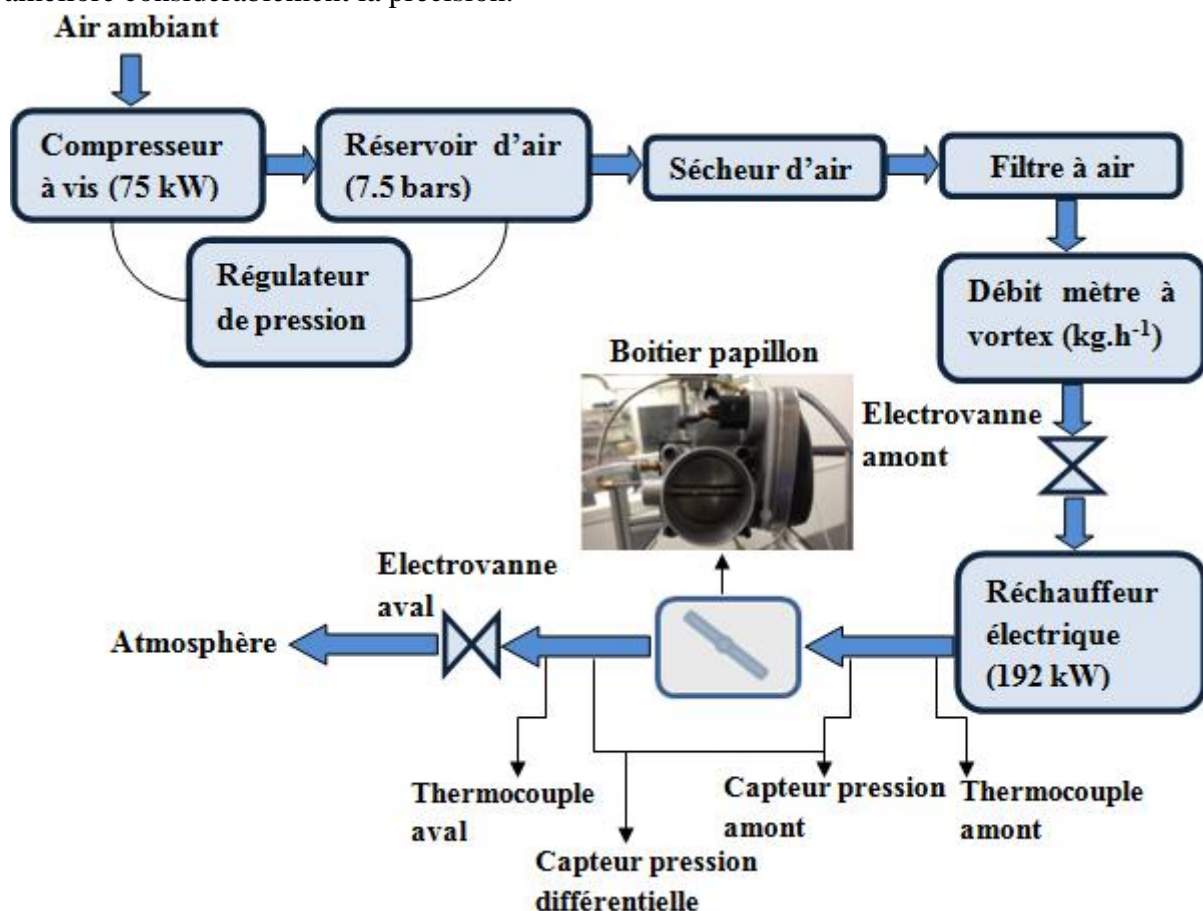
améliore considérablement la précision.

Air ambiant

Compresseur à vis (75 kW)

Réservoir d'air (7.5 bars)

Sécheur d'air

Filtre à air

Régulateur de pression

Débit mètre à vortex (kg.h$^{-1}$)

Boitier papillon

Electrovanne amont

Electrovanne aval

Atmosphère

Réchauffeur électrique (192 kW)

Thermocouple aval

Capteur pression amont

Thermocouple amont

Capteur pression différentielle